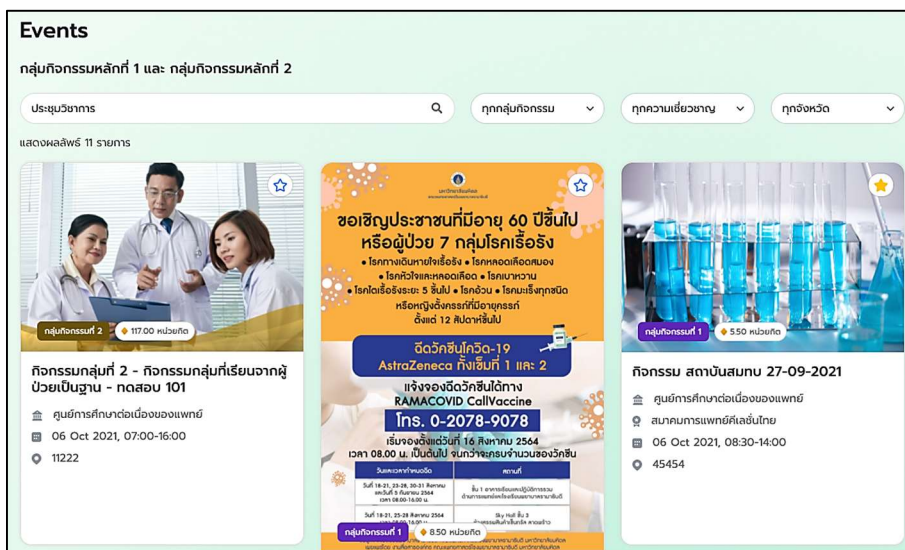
Events

กลุ่มกิจกรรมหลักที่ 1 และ กลุ่มกิจกรรมหลักที่ 2

ประชุมวิชาการ

ทุกกลุ่มกิจกรรม

ทุกความเชี่ยวชาญ

ทุกจังหวัด

แสดงผลลัพธ์ 11 รายการ

กลุ่มกิจกรรมที่ 2

117.00 หน่วยกิต

กิจกรรมกลุ่มที่ 2 - กิจกรรมกลุ่มที่เรียนจากผู้ป่วยเป็นฐาน - ทดสอบ 101

ศูนย์การศึกษาต่อเนื่องของแพทย์

06 Oct 2021, 07:00-16:00

11222

ขอเชิญประชาชนที่มีอายุ 60 ปีขึ้นไป หรือผู้ป่วย 7 กลุ่มโรคเรื้อรัง

• โรคทางเดินหายใจเรื้อรัง • โรคหลอดเลือดสมอง • โรคหัวใจและหลอดเลือด • โรคเบาหวาน • โรคไตเรื้อรังระยะ 5 ขึ้นไป • โรคอ้วน • โรคมะเร็งทุกชนิด หรือหญิงตั้งครรภ์ที่มีอายุครรภ์ตั้งแต่ 12 สัปดาห์ขึ้นไป

ฉีดวัคซีนโควิด-19 AstraZeneca ทั้งเข็มที่ 1 และ 2

แจ้งจองฉีดวัคซีนได้ทาง RAMACOVID CallVaccine

โทร. 0-2078-9078

เริ่มจองตั้งแต่วันที่ 16 สิงหาคม 2564 เวลา 08.00 น. เป็นต้นไป จนกว่าจะครบจำนวนของวัคซีน

| วันและเวลาทำหนอฉีด | สถานที่ |
|---|---|
| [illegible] | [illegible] |
| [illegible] | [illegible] |

กลุ่มกิจกรรมที่ 1

8.50 หน่วยกิต

กลุ่มกิจกรรมที่ 1

5.50 หน่วยกิต

กิจกรรม สถาบันสมทบ 27-09-2021

ศูนย์การศึกษาต่อเนื่องของแพทย์

สมาคมการแพทย์ดีเลชั่นไทย

06 Oct 2021, 08:30-14:00

45454